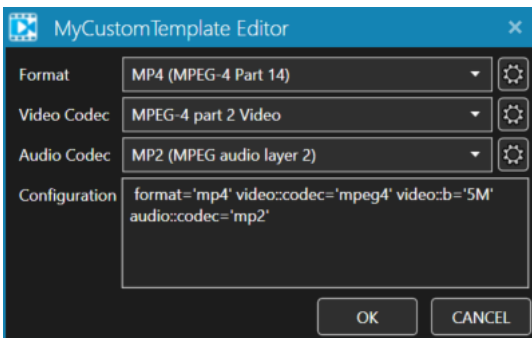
MyCustomTemplate Editor
×

Format
MP4 (MPEG-4 Part 14)

Video Codec
MPEG-4 part 2 Video

Audio Codec
MP2 (MPEG audio layer 2)

Configuration
format='mp4' video::codec='mpeg4' video::b='5M' audio::codec='mp2'

OK
CANCEL